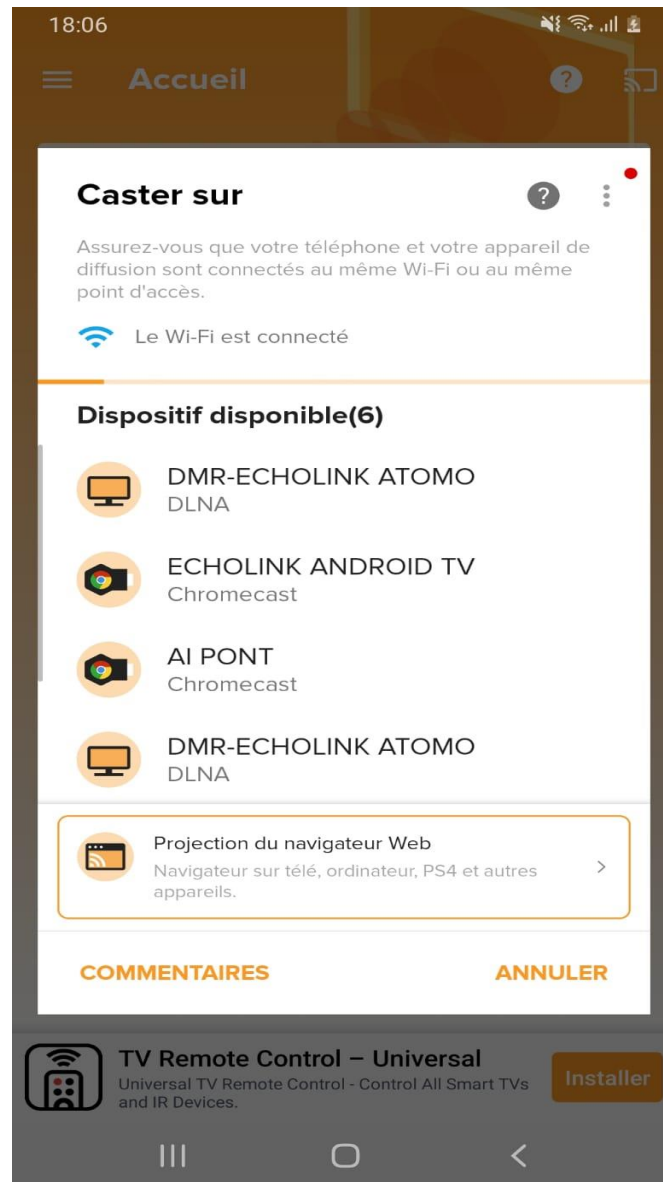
18:06

Accueil

Caster sur

Assurez-vous que votre téléphone et votre appareil de diffusion sont connectés au même Wi-Fi ou au même point d'accès.

Le Wi-Fi est connecté

Dispositif disponible(6)

DMR-ECHOLINK ATOMO
DLNA

ECHOLINK ANDROID TV
Chromecast

AI PONT
Chromecast

DMR-ECHOLINK ATOMO
DLNA

Projection du navigateur Web
Navigateur sur télé, ordinateur, PS4 et autres appareils.

COMMENTAIRES

ANNULER

TV Remote Control – Universal
Universal TV Remote Control - Control All Smart TVs and IR Devices.

Installer